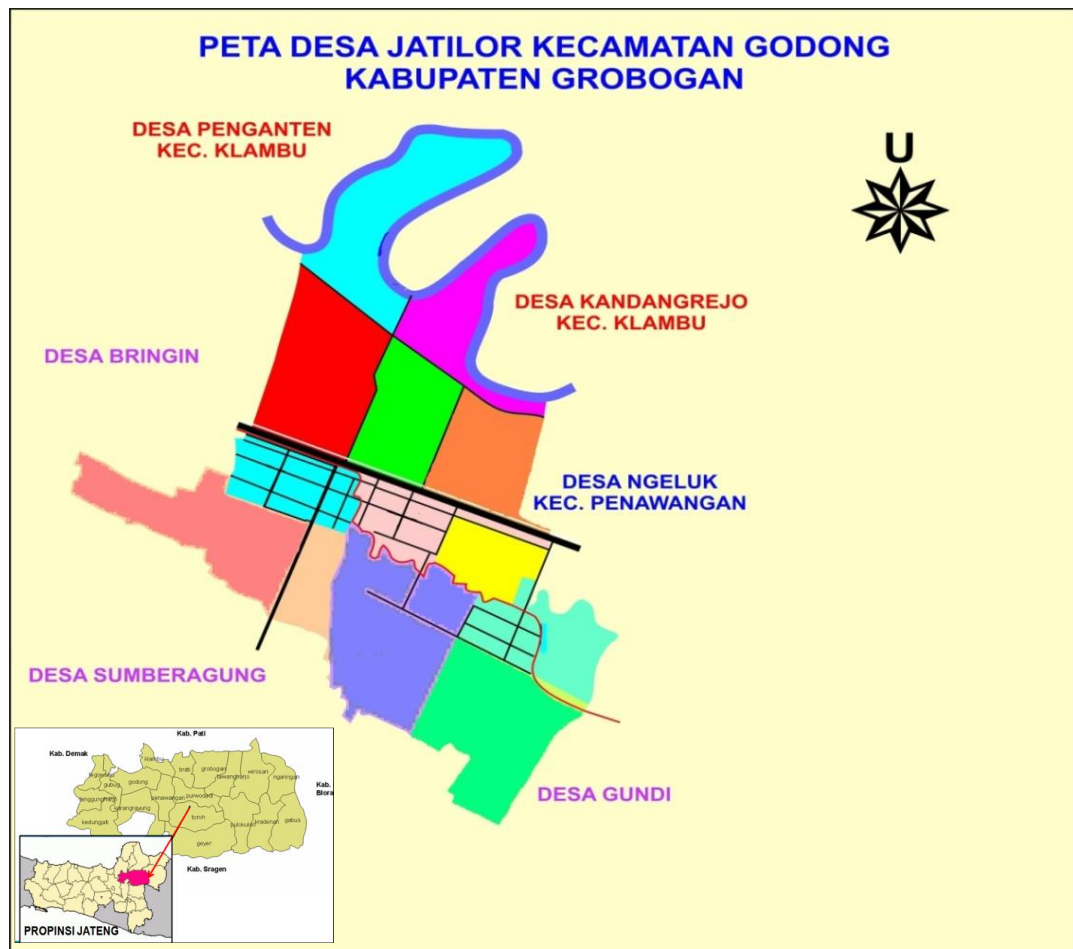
PETA DESA JATILOR KECAMATAN GODONG
KABUPATEN GROBOGAN

DESA PENGANTEN
KEC. KLAMBU

U

DESA KANDANGREJO
KEC. KLAMBU

DESA BRINGIN

DESA NGELUK
KEC. PENAWANGAN

DESA SUMBERAGUNG

DESA GUNDI

Kab. Pati
Kab. Demak
klambu
tegowanu
gubug
godong
brati
grobogan
tawangharjo
wirosari
ngaringan
tanggungharjo
karangrayung
penawangan
purwodadi
Kab. Blora
kedungjati
toroh
pulokulon
kradenan
gabus
geyer
Kab. Sragen
PROPINSI JATENG